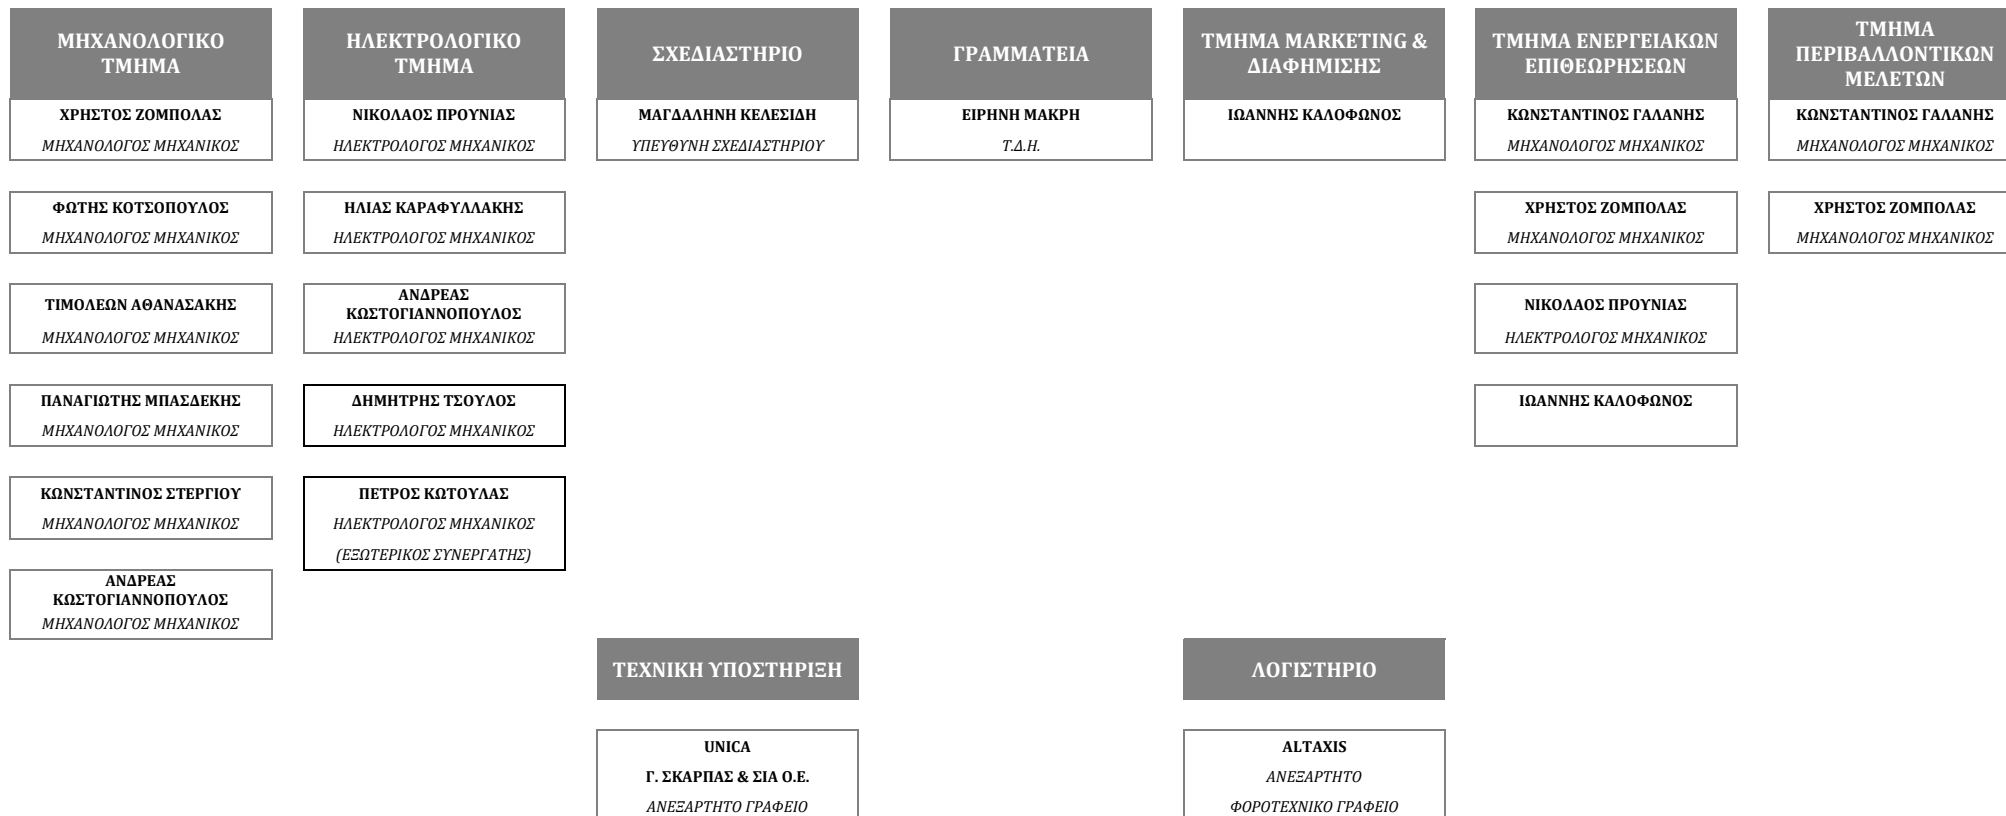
ΜΗΧΑΝΟΛΟΓΙΚΟ ΤΜΗΜΑ

ΧΡΗΣΤΟΣ ΖΟΜΠΟΛΑΣ
ΜΗΧΑΝΟΛΟΓΟΣ ΜΗΧΑΝΙΚΟΣ

ΦΩΤΗΣ ΚΟΤΣΟΠΟΥΛΟΣ
ΜΗΧΑΝΟΛΟΓΟΣ ΜΗΧΑΝΙΚΟΣ

ΤΙΜΟΛΕΩΝ ΑΘΑΝΑΣΑΚΗΣ
ΜΗΧΑΝΟΛΟΓΟΣ ΜΗΧΑΝΙΚΟΣ

ΠΑΝΑΓΙΩΤΗΣ ΜΠΑΣΔΕΚΗΣ
ΜΗΧΑΝΟΛΟΓΟΣ ΜΗΧΑΝΙΚΟΣ

ΚΩΝΣΤΑΝΤΙΝΟΣ ΣΤΕΡΓΙΟΥ
ΜΗΧΑΝΟΛΟΓΟΣ ΜΗΧΑΝΙΚΟΣ

ΑΝΔΡΕΑΣ ΚΩΣΤΟΓΙΑΝΝΟΠΟΥΛΟΣ
ΜΗΧΑΝΟΛΟΓΟΣ ΜΗΧΑΝΙΚΟΣ

ΗΛΕΚΤΡΟΛΟΓΙΚΟ ΤΜΗΜΑ

ΝΙΚΟΛΑΟΣ ΠΡΟΥΝΙΑΣ
ΗΛΕΚΤΡΟΛΟΓΟΣ ΜΗΧΑΝΙΚΟΣ

ΗΛΙΑΣ ΚΑΡΑΦΥΛΛΑΚΗΣ
ΗΛΕΚΤΡΟΛΟΓΟΣ ΜΗΧΑΝΙΚΟΣ

ΑΝΔΡΕΑΣ ΚΩΣΤΟΓΙΑΝΝΟΠΟΥΛΟΣ
ΗΛΕΚΤΡΟΛΟΓΟΣ ΜΗΧΑΝΙΚΟΣ

ΔΗΜΗΤΡΗΣ ΤΣΟΥΛΟΣ
ΗΛΕΚΤΡΟΛΟΓΟΣ ΜΗΧΑΝΙΚΟΣ

ΠΕΤΡΟΣ ΚΩΤΟΥΛΑΣ
ΗΛΕΚΤΡΟΛΟΓΟΣ ΜΗΧΑΝΙΚΟΣ
(ΕΞΩΤΕΡΙΚΟΣ ΣΥΝΕΡΓΑΤΗΣ)

ΣΧΕΔΙΑΣΤΗΡΙΟ

ΜΑΓΔΑΛΗΝΗ ΚΕΛΕΣΙΔΗ
ΥΠΕΥΘΥΝΗ ΣΧΕΔΙΑΣΤΗΡΙΟΥ

ΓΡΑΜΜΑΤΕΙΑ

ΕΙΡΗΝΗ ΜΑΚΡΗ
Τ.Δ.Η.

ΤΜΗΜΑ MARKETING & ΔΙΑΦΗΜΙΣΗΣ

ΙΩΑΝΝΗΣ ΚΑΛΟΦΩΝΟΣ

ΤΜΗΜΑ ΕΝΕΡΓΕΙΑΚΩΝ ΕΠΙΘΕΩΡΗΣΕΩΝ

ΚΩΝΣΤΑΝΤΙΝΟΣ ΓΑΛΑΝΗΣ
ΜΗΧΑΝΟΛΟΓΟΣ ΜΗΧΑΝΙΚΟΣ

ΧΡΗΣΤΟΣ ΖΟΜΠΟΛΑΣ
ΜΗΧΑΝΟΛΟΓΟΣ ΜΗΧΑΝΙΚΟΣ

ΝΙΚΟΛΑΟΣ ΠΡΟΥΝΙΑΣ
ΗΛΕΚΤΡΟΛΟΓΟΣ ΜΗΧΑΝΙΚΟΣ

ΙΩΑΝΝΗΣ ΚΑΛΟΦΩΝΟΣ

ΤΜΗΜΑ ΠΕΡΙΒΑΛΛΟΝΤΙΚΩΝ ΜΕΛΕΤΩΝ

ΚΩΝΣΤΑΝΤΙΝΟΣ ΓΑΛΑΝΗΣ
ΜΗΧΑΝΟΛΟΓΟΣ ΜΗΧΑΝΙΚΟΣ

ΧΡΗΣΤΟΣ ΖΟΜΠΟΛΑΣ
ΜΗΧΑΝΟΛΟΓΟΣ ΜΗΧΑΝΙΚΟΣ

ΤΕΧΝΙΚΗ ΥΠΟΣΤΗΡΙΞΗ

UNICA
Γ. ΣΚΑΡΠΑΣ & ΣΙΑ Ο.Ε.
ΑΝΕΞΑΡΤΗΤΟ ΓΡΑΦΕΙΟ

ΛΟΓΙΣΤΗΡΙΟ

ALTAXIS
ΑΝΕΞΑΡΤΗΤΟ
ΦΟΡΟΤΕΧΝΙΚΟ ΓΡΑΦΕΙΟ